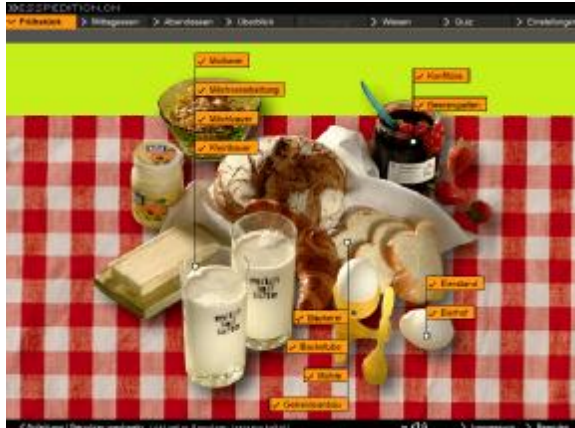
ESSPEDITION.CH

Frühstück
Mittagessen
Abendessen
Überblick
Wissen
Quiz
Einstellungen

✓ Molkerei
✓ Milchverarbeitung
✓ Milchbauer
✓ Kleinbauer
✓ Konfitüre
✓ Beerengarten
✓ Eierland
✓ Eiernot
✓ Bäckerei
✓ Backstube
✓ Mühle
✓ Getreideanbau

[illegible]